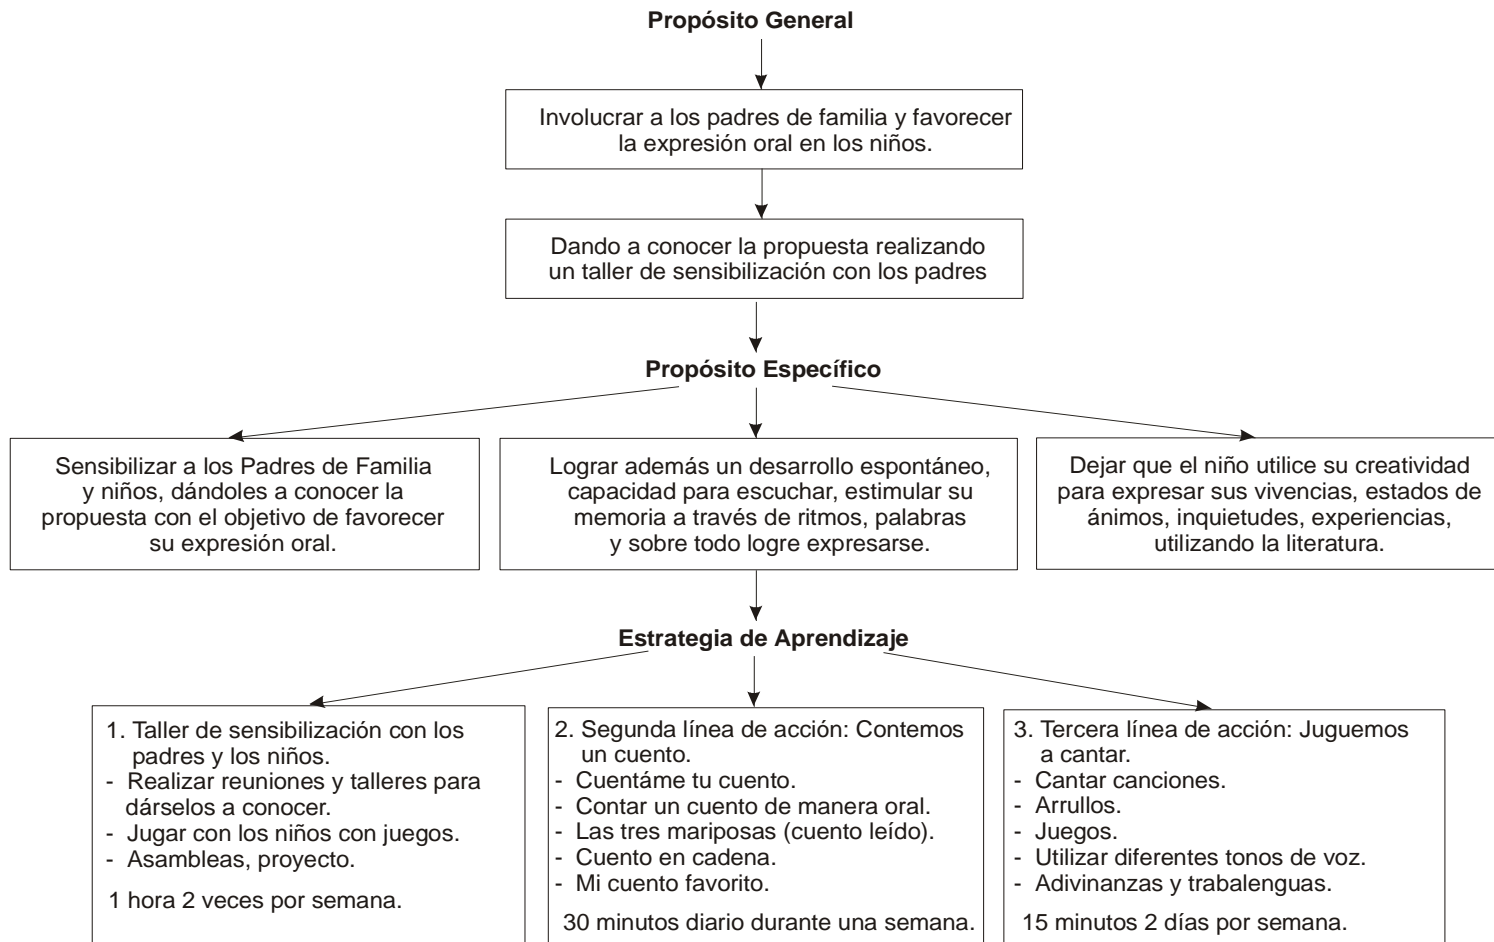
Propósito General

Involucrar a los padres de familia y favorecer la expresión oral en los niños.

Dando a conocer la propuesta realizando un taller de sensibilización con los padres

Propósito Específico

Sensibilizar a los Padres de Familia y niños, dándoles a conocer la propuesta con el objetivo de favorecer su expresión oral.

Lograr además un desarrollo espontáneo, capacidad para escuchar, estimular su memoria a través de ritmos, palabras y sobre todo logre expresarse.

Dejar que el niño utilice su creatividad para expresar sus vivencias, estados de ánimos, inquietudes, experiencias, utilizando la literatura.

Estrategia de Aprendizaje

1. Taller de sensibilización con los padres y los niños.
- Realizar reuniones y talleres para dárselos a conocer.
- Jugar con los niños con juegos.
- Asambleas, proyecto.

1 hora 2 veces por semana.

2. Segunda línea de acción: Contemos un cuento.
- Cuentáme tu cuento.
- Contar un cuento de manera oral.
- Las tres mariposas (cuento leído).
- Cuento en cadena.
- Mi cuento favorito.

30 minutos diario durante una semana.

3. Tercera línea de acción: Juguemos a cantar.
- Cantar canciones.
- Arrullos.
- Juegos.
- Utilizar diferentes tonos de voz.
- Adivinanzas y trabalenguas.

15 minutos 2 días por semana.